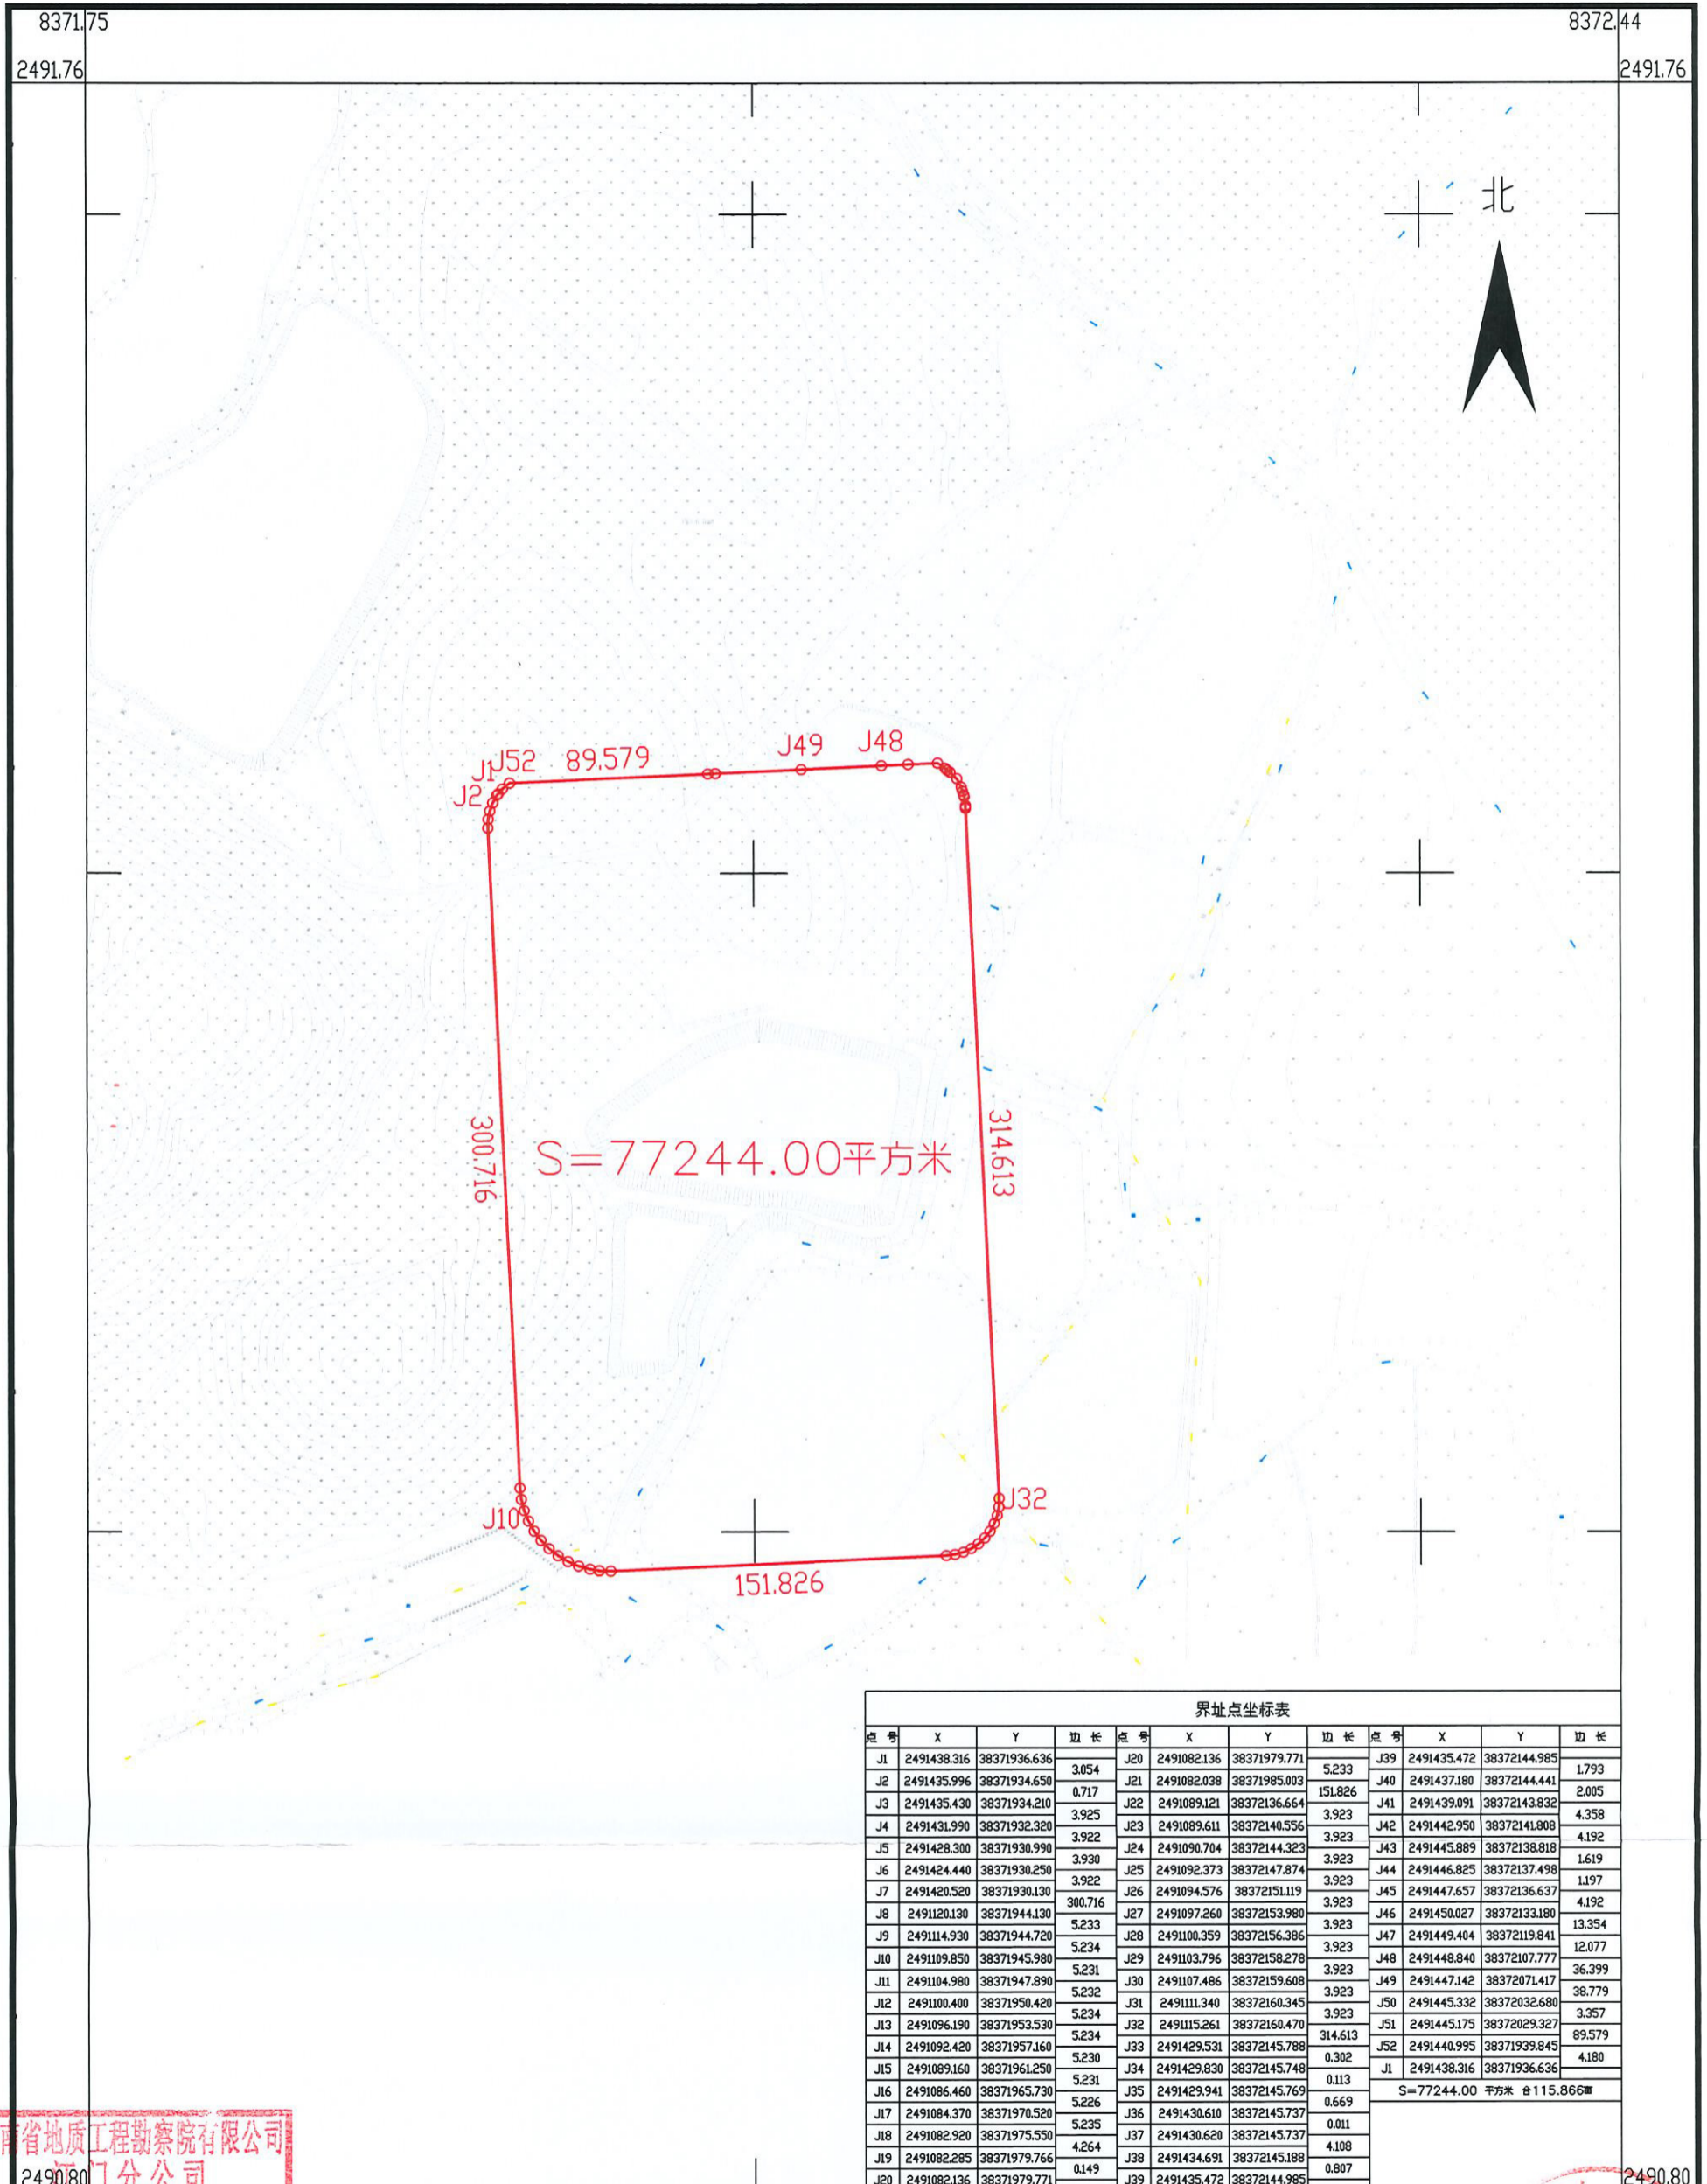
8371.75
8372.44
2491.76
2491.76
北
J52 89.579 J49 J48
J1
J2
300.716
S=77244.00平方米
314.613
J10
J32
151.826

界址点坐标表

| 点号 | X | Y | 边长 | 点号 | X | Y | 边长 | 点号 | X | Y | 边长 |
|---|---|---|---|---|---|---|---|---|---|---|---|
| J1 | 2491438.316 | 38371936.636 | 3.054 | J20 | 2491082.136 | 38371979.771 | 5.233 | J39 | 2491435.472 | 38372144.985 | 1.793 |
| J2 | 2491435.996 | 38371934.650 | 0.717 | J21 | 2491082.038 | 38371985.003 | 151.826 | J40 | 2491437.180 | 38372144.441 | 2.005 |
| J3 | 2491435.430 | 38371934.210 | 3.925 | J22 | 2491089.121 | 38372136.664 | 3.923 | J41 | 2491439.091 | 38372143.832 | 4.358 |
| J4 | 2491431.990 | 38371932.320 | 3.922 | J23 | 2491089.611 | 38372140.556 | 3.923 | J42 | 2491442.950 | 38372141.808 | 4.192 |
| J5 | 2491428.300 | 38371930.990 | 3.930 | J24 | 2491090.704 | 38372144.323 | 3.923 | J43 | 2491445.889 | 38372138.818 | 1.619 |
| J6 | 2491424.440 | 38371930.250 | 3.922 | J25 | 2491092.373 | 38372147.874 | 3.923 | J44 | 2491446.825 | 38372137.498 | 1.197 |
| J7 | 2491420.520 | 38371930.130 | 300.716 | J26 | 2491094.576 | 38372151.119 | 3.923 | J45 | 2491447.657 | 38372136.637 | 4.192 |
| J8 | 2491120.130 | 38371944.130 | 5.233 | J27 | 2491097.260 | 38372153.980 | 3.923 | J46 | 2491450.027 | 38372133.180 | 13.354 |
| J9 | 2491114.930 | 38371944.720 | 5.234 | J28 | 2491100.359 | 38372156.386 | 3.923 | J47 | 2491449.404 | 38372119.841 | 12.077 |
| J10 | 2491109.850 | 38371945.980 | 5.231 | J29 | 2491103.796 | 38372158.278 | 3.923 | J48 | 2491448.840 | 38372107.777 | 36.399 |
| J11 | 2491104.980 | 38371947.890 | 5.232 | J30 | 2491107.486 | 38372159.608 | 3.923 | J49 | 2491447.142 | 38372071.417 | 38.779 |
| J12 | 2491100.400 | 38371950.420 | 5.234 | J31 | 2491111.340 | 38372160.345 | 3.923 | J50 | 2491445.332 | 38372032.680 | 3.357 |
| J13 | 2491096.190 | 38371953.530 | 5.234 | J32 | 2491115.261 | 38372160.470 | 314.613 | J51 | 2491445.175 | 38372029.327 | 89.579 |
| J14 | 2491092.420 | 38371957.160 | 5.230 | J33 | 2491429.531 | 38372145.788 | 0.302 | J52 | 2491440.995 | 38371939.845 | 4.180 |
| J15 | 2491089.160 | 38371961.250 | 5.231 | J34 | 2491429.830 | 38372145.748 | 0.113 | J1 | 2491438.316 | 38371936.636 | |
| J16 | 2491086.460 | 38371965.730 | 5.226 | J35 | 2491429.941 | 38372145.769 | 0.669 | S=77244.00 平方米 合115.866亩 | | | |
| J17 | 2491084.370 | 38371970.520 | 5.235 | J36 | 2491430.610 | 38372145.737 | 0.011 | | | | |
| J18 | 2491082.920 | 38371975.550 | 4.264 | J37 | 2491430.620 | 38372145.737 | 4.108 | | | | |
| J19 | 2491082.285 | 38371979.766 | 0.149 | J38 | 2491434.691 | 38372145.188 | 0.807 | | | | |
| J20 | 2491082.136 | 38371979.771 | | J39 | 2491435.472 | 38372144.985 | | | | | |

南省地质工程勘察院有限公司
江门分公司
2490.80
2490.80